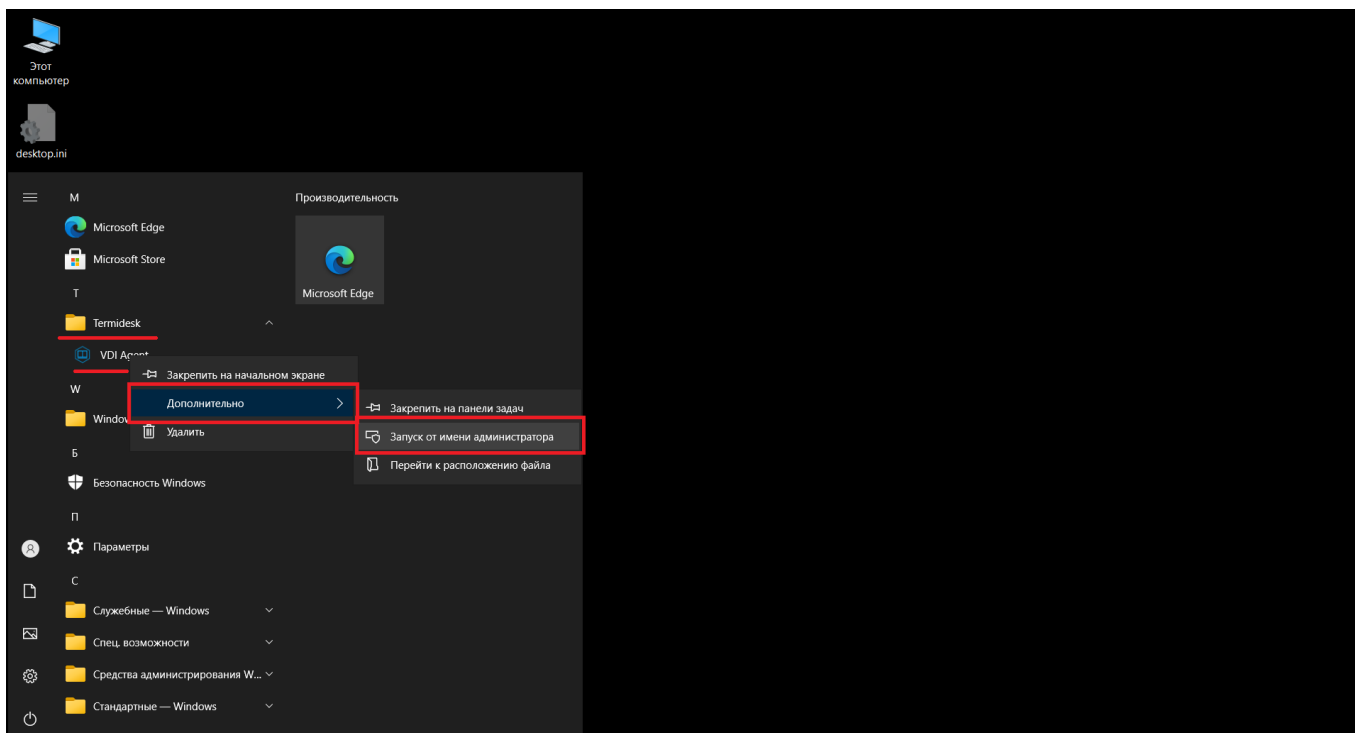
Этот компьютер

desktop.ini

M

Microsoft Edge

Microsoft Store

T

Termidesk

VDI Agent

W

Window

Б

Безопасность Windows

П

Параметры

С

Служебные — Windows

Спец. возможности

Средства администрирования W...

Стандартные — Windows

Производительность

Microsoft Edge

Закрепить на начальном экране

Дополнительно

Удалить

Закрепить на панели задач

Запуск от имени администратора

Перейти к расположению файла